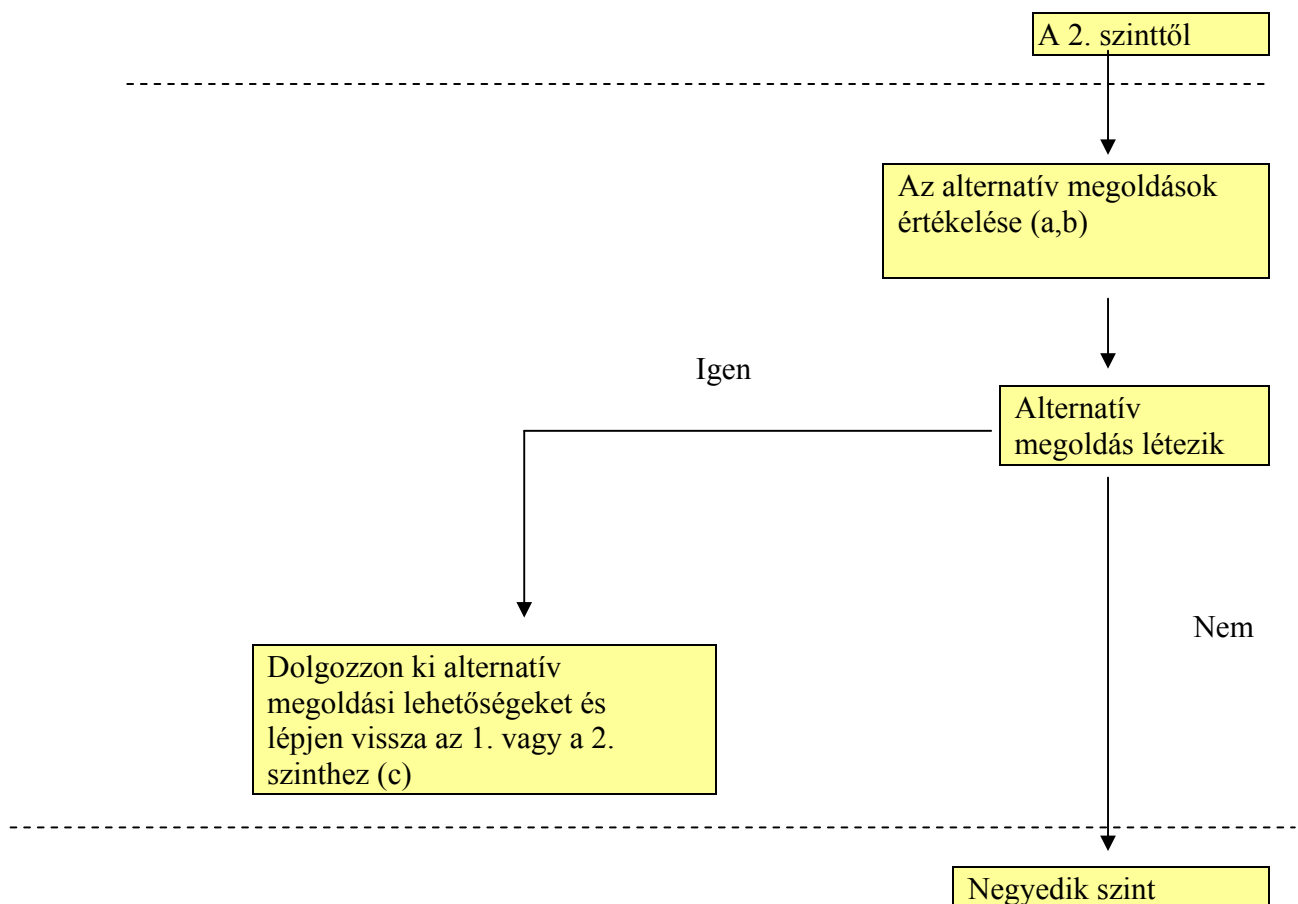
A 2. szinttől

Az alternatív megoldások értékelése (a,b)

Igen

Alternatív megoldás létezik

Nem

Dolgozzon ki alternatív megoldási lehetőségeket és lépjen vissza az 1. vagy a 2. szinthez (c)

Negyedik szint